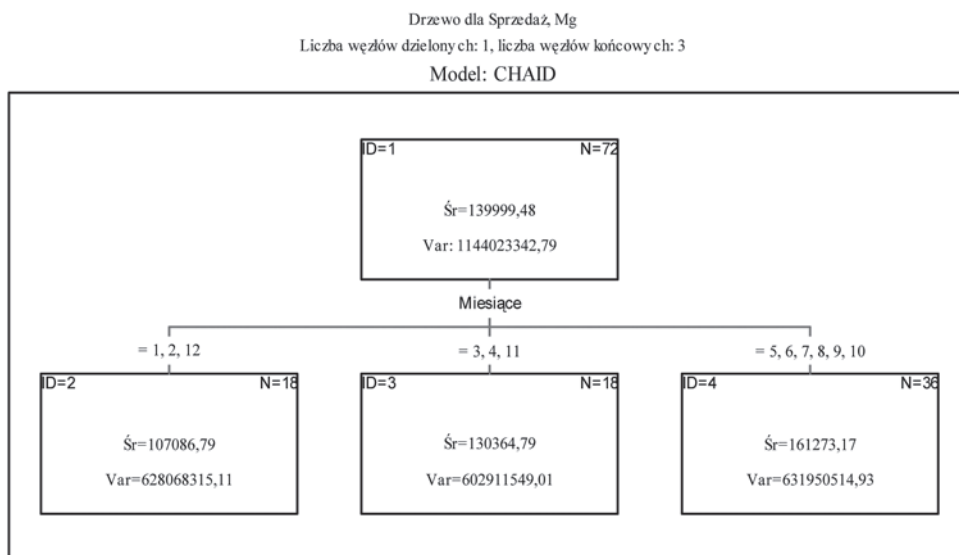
Drzewo dla Sprzedaż, Mg
Liczba węzłów dzielony ch: 1, liczba węzłów końcowy ch: 3
Model: CHAID

ID=1 N=72
Śr=139999,48
Var: 1144023342,79

Miesiące

= 1, 2, 12
ID=2 N=18
Śr=107086,79
Var=628068315,11

= 3, 4, 11
ID=3 N=18
Śr=130364,79
Var=602911549,01

= 5, 6, 7, 8, 9, 10
ID=4 N=36
Śr=161273,17
Var=631950514,93